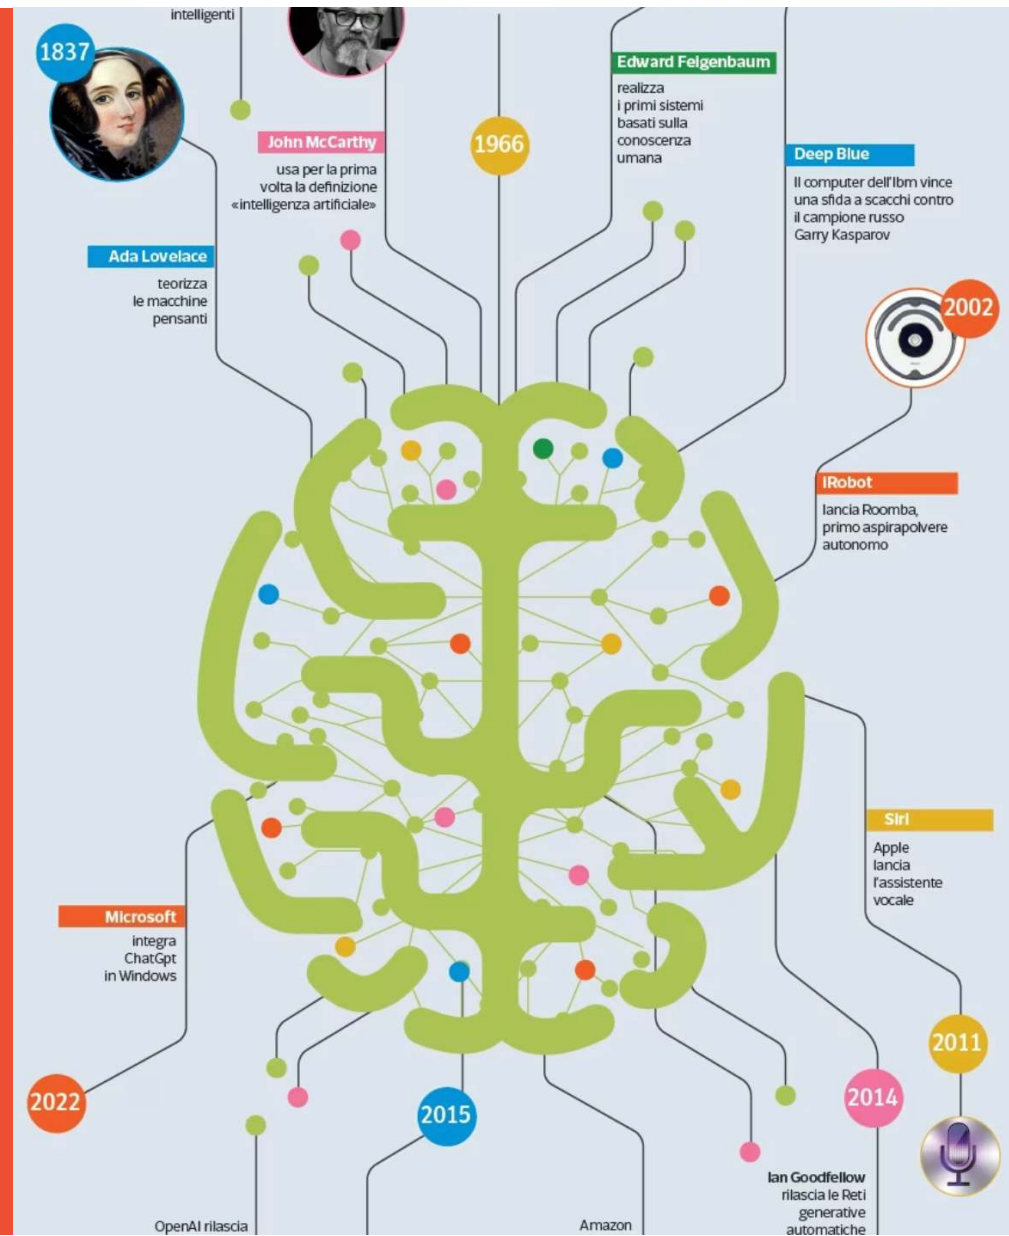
intelligenti

1837

John McCarthy
usa per la prima volta la definizione «intelligenza artificiale»

1966

Edward Feigenbaum
realizza i primi sistemi basati sulla conoscenza umana

Deep Blue
Il computer dell'Ibm vince una sfida a scacchi contro il campione russo Garry Kasparov

Ada Lovelace
teorizza le macchine pensanti

2002

IRobot
lancia Roomba, primo aspirapolvere autonomo

Siri
Apple lancia l'assistente vocale

Microsoft
integra ChatGpt in Windows

2011

2022

2014

2015

Ian Goodfellow
rilascia le Reti generative automatiche

OpenAI rilascia

Amazon